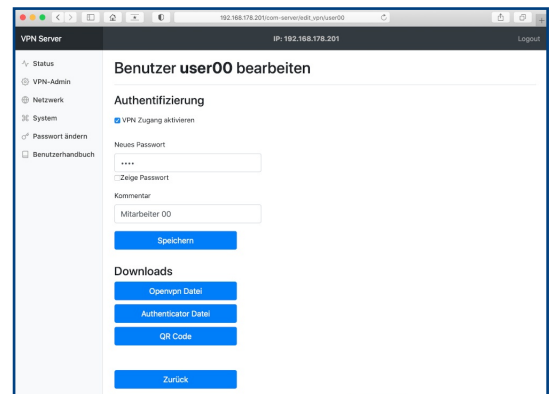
192.168.178.201/com-server/edit_vpn/user00

VPN Server

IP: 192.168.178.201

Logout

Status
VPN-Admin
Netzwerk
System
Passwort ändern
Benutzerhandbuch

Benutzer **user00** bearbeiten

Authentifizierung

VPN Zugang aktivieren

Neues Passwort

••••

Zeige Passwort

Kommentar

Mitarbeiter 00

Speichern

Downloads

Openvpn Datei

Authenticator Datei

QR Code

Zurück